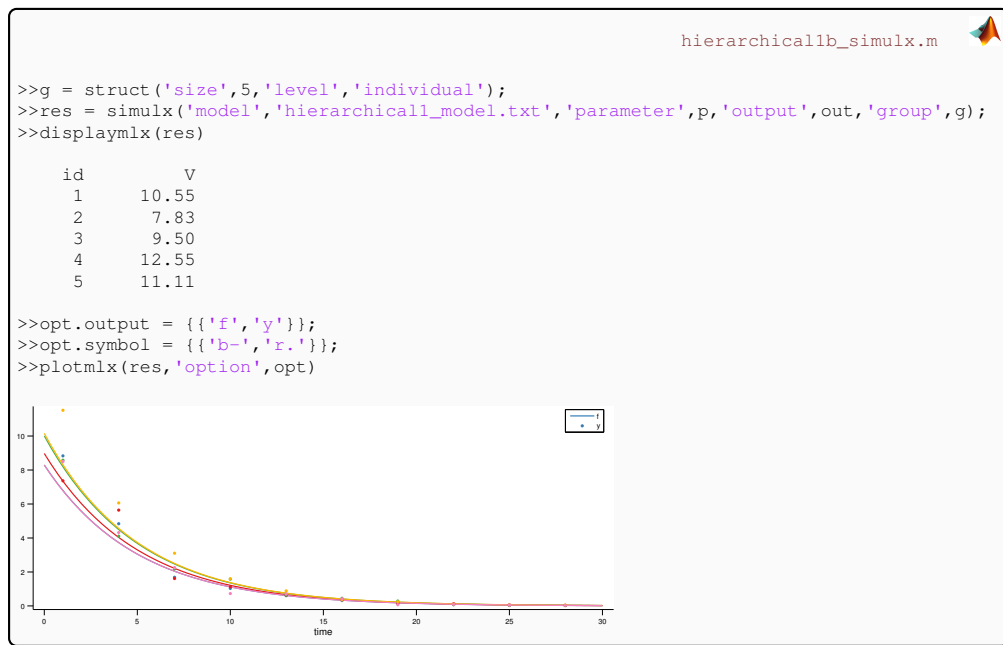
hierarchical1b_simulx.m

>>g = struct('size',5,'level','individual');
>>res = simulx('model','hierarchical1_model.txt','parameter',p,'output',out,'group',g);
>>displaymlx(res)

| id | V |
|---|---|
| 1 | 10.55 |
| 2 | 7.83 |
| 3 | 9.50 |
| 4 | 12.55 |
| 5 | 11.11 |

>>opt.output = {{'f','y'}};
>>opt.symbol = {{'b-','r.'}};
>>plotmlx(res,'option',opt)

f
y

10
8
6
4
2
0

0 5 10 15 20 25 30
time